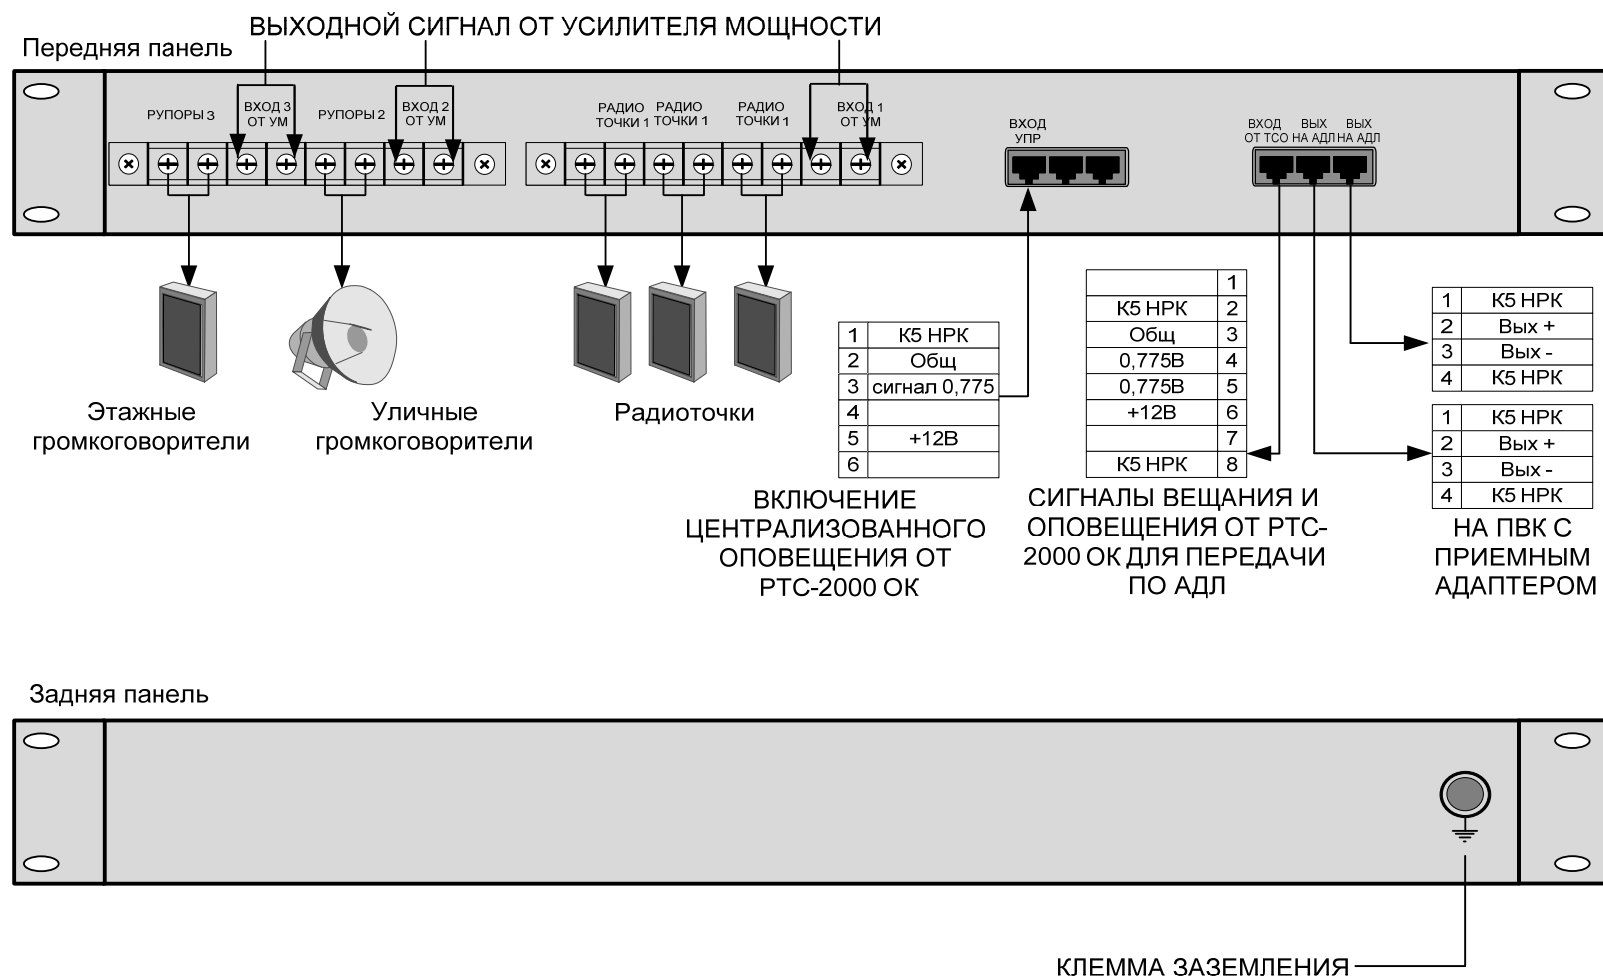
ВЫХОДНОЙ СИГНАЛ ОТ УСИЛИТЕЛЯ МОЩНОСТИ

Передняя панель

РУПОРЫ 3

ВХОД 3 ОТ УМ

РУПОРЫ 2

ВХОД 2 ОТ УМ

РАДИО ТОЧКИ 1

РАДИО ТОЧКИ 1

РАДИО ТОЧКИ 1

ВХОД 1 ОТ УМ

ВХОД УПР

ВХОД ОТ ТСО

ВЫХ НА АДЛ

ВЫХ НА АДЛ

Этажные громкоговорители

Уличные громкоговорители

Радиоточки

| 1 | К5 НРК |
|---|---|
| 2 | Общ |
| 3 | сигнал 0,775 |
| 4 | |
| 5 | +12В |
| 6 | |

ВКЛЮЧЕНИЕ ЦЕНТРАЛИЗОВАННОГО ОПОВЕЩЕНИЯ ОТ РТС-2000 ОК

| | 1 |
|---|---|
| К5 НРК | 2 |
| Общ | 3 |
| 0,775В | 4 |
| 0,775В | 5 |
| +12В | 6 |
| | 7 |
| К5 НРК | 8 |

СИГНАЛЫ ВЕЩАНИЯ И ОПОВЕЩЕНИЯ ОТ РТС-2000 ОК ДЛЯ ПЕРЕДАЧИ ПО АДЛ

| 1 | К5 НРК |
|---|---|
| 2 | Вых + |
| 3 | Вых - |
| 4 | К5 НРК |

| 1 | К5 НРК |
|---|---|
| 2 | Вых + |
| 3 | Вых - |
| 4 | К5 НРК |

НА ПВК С ПРИЕМНЫМ АДАПТЕРОМ

Задняя панель

КЛЕММА ЗАЗЕМЛЕНИЯ